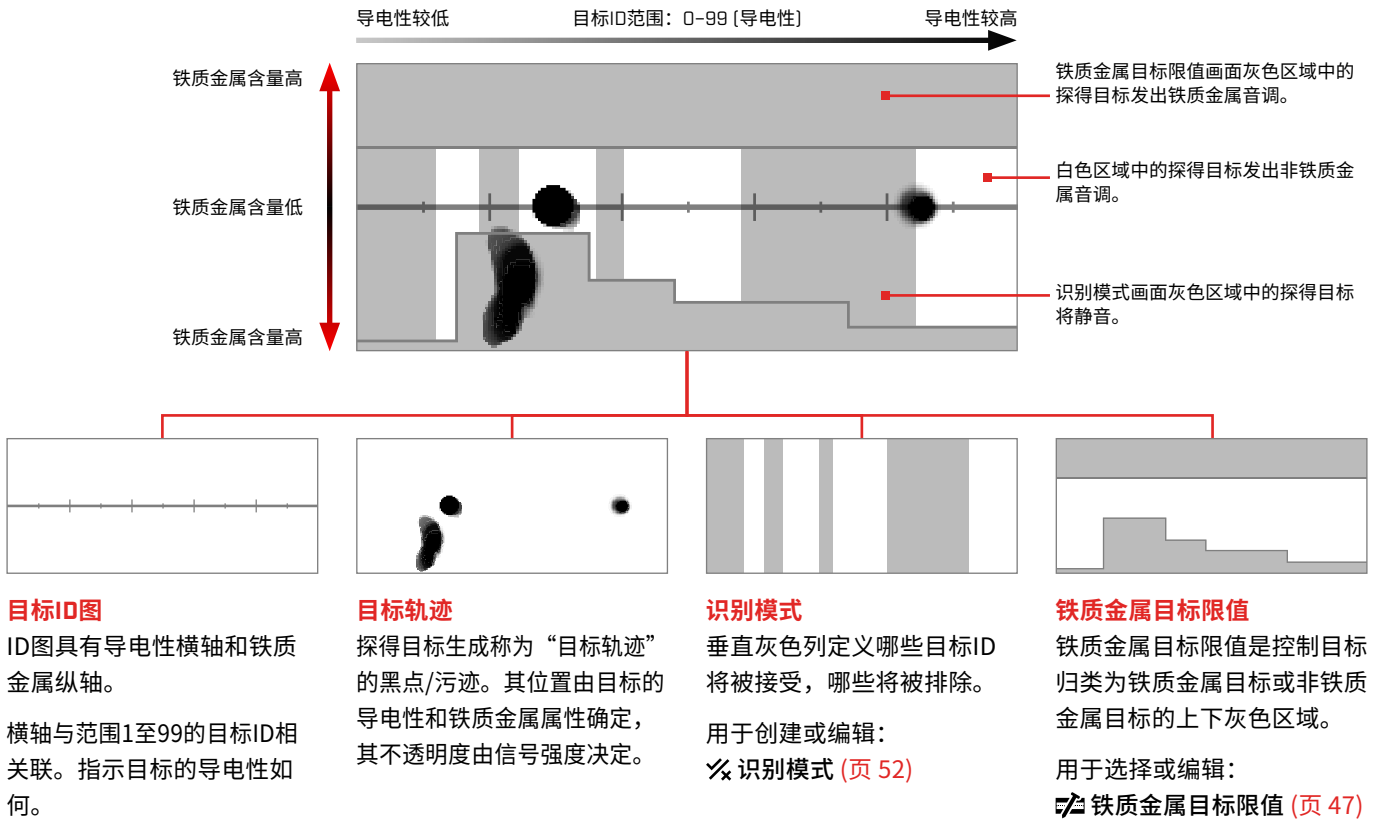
导电性较低　目标ID范围：0-99（导电性）　导电性较高

铁质金属含量高

铁质金属含量低

铁质金属含量高

铁质金属目标限值画面灰色区域中的探得目标发出铁质金属音调。

白色区域中的探得目标发出非铁质金属音调。

识别模式画面灰色区域中的探得目标将静音。

目标ID图

ID图具有导电性横轴和铁质金属纵轴。

横轴与范围1至99的目标ID相关联。指示目标的导电性如何。

目标轨迹

探得目标生成称为“目标轨迹”的黑点/污迹。其位置由目标的导电性和铁质金属属性确定，其不透明度由信号强度决定。

识别模式

垂直灰色列定义哪些目标ID将被接受，哪些将被排除。

用于创建或编辑：

识别模式 (页 52)

铁质金属目标限值

铁质金属目标限值是控制目标归类为铁质金属目标或非铁质金属目标的上下灰色区域。

用于选择或编辑：

铁质金属目标限值 (页 47)